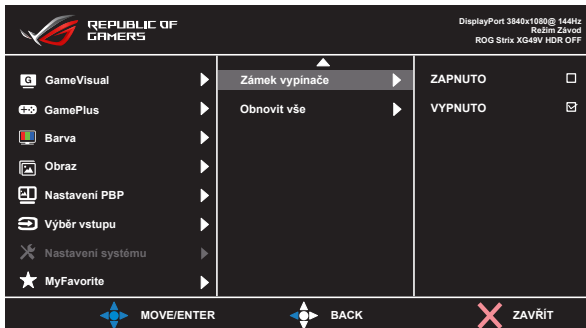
REPUBLIC OF GAMERS

DisplayPort 3840x1080@ 144Hz
Režim Závod
ROG Strix XG49V HDR OFF

GameVisual
GamePlus
Barva
Obraz
Nastavení PBP
Výběr vstupu
Nastavení systému
MyFavorite

Zámek vypínače
Obnovit vše

ZAPNUTO
VYPNUTO

MOVE/ENTER
BACK
ZAVŘÍT